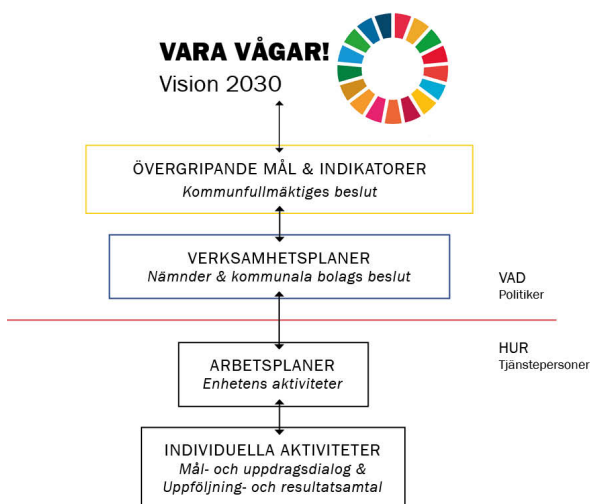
VARA VÅGAR!
Vision 2030

ÖVERGRIPANDE MÅL & INDIKATORER
Kommunfullmäktiges beslut

VERKSAMHETSPLANER
Nämnder & kommunala bolags beslut

VAD
Politiker

HUR
Tjänstepersoner

ARBETSPLANER
Enhetens aktiviteter

INDIVIDUELLA AKTIVITETER
Mål- och uppdragsdialog &
Uppföljning- och resultatsamtal